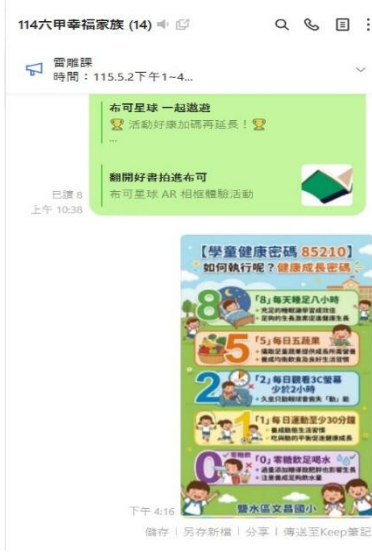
114六甲幸福家族 (14)

雷雕課
時間：115.5.2下午1~4...

布可星球 一起遨遊
🏆 活動好康加碼再延長！🏆
...

翻開好書拍進布可
布可星球 AR 相框體驗活動

已讀 8
上午 10:38

【學童健康密碼 85210】
如何執行呢？健康成長密碼

8 「8」每天睡足八小時
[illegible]
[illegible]

5 「5」每日五蔬果
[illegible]
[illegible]

2 「2」每日觀看3C螢幕少於2小時
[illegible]

1 「1」每日運動至少30分鐘
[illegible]
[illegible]

0 「0」零糖飲足喝水
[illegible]
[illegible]

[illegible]文昌國小

下午 4:16

儲存 | 另存新檔 | 分享 | 傳送至Keep筆記